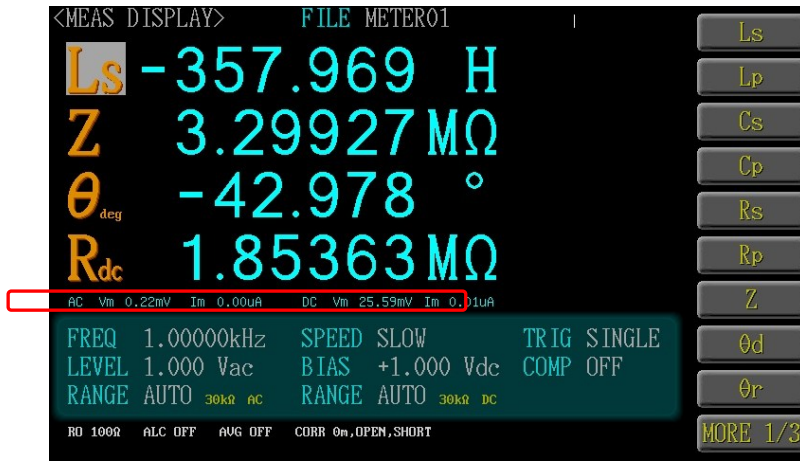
<MEAS DISPLAY> FILE METER01

Ls -357.969 H
Z 3.29927 MΩ
$\theta_{deg}$ -42.978 °
$R_{dc}$ 1.85363 MΩ

AC Vm 0.22mV Im 0.00uA DC Vm 25.59mV Im 0.01uA

FREQ 1.00000kHz SPEED SLOW TRIG SINGLE
LEVEL 1.000 Vac BIAS +1.000 Vdc COMP OFF
RANGE AUTO 30kΩ AC RANGE AUTO 30kΩ DC

RO 100Ω ALC OFF AVG OFF CORR Om,OPEN,SHORT

Ls
Lp
Cs
Cp
Rs
Rp
Z
θd
θr
MORE 1/3